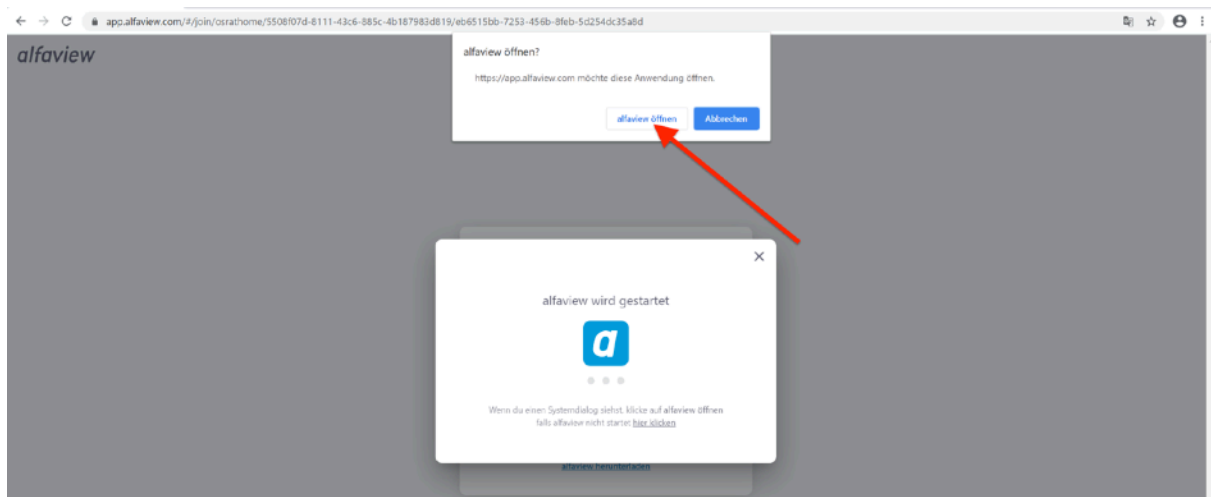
app.alfaview.com/#/join/osrathome/5508f07d-8111-43c6-885c-4b187983d819/eb6515bb-7253-456b-8feb-5d254dc35a8d

alfaview

alfaview öffnen?

https://app.alfaview.com möchte diese Anwendung öffnen.

alfaview öffnen

Abbrechen

alfaview wird gestartet

a

Wenn du einen Systemdialog siehst, klicke auf alfaview öffnen falls alfaview nicht startet hier klicken

alfaview herunterladen